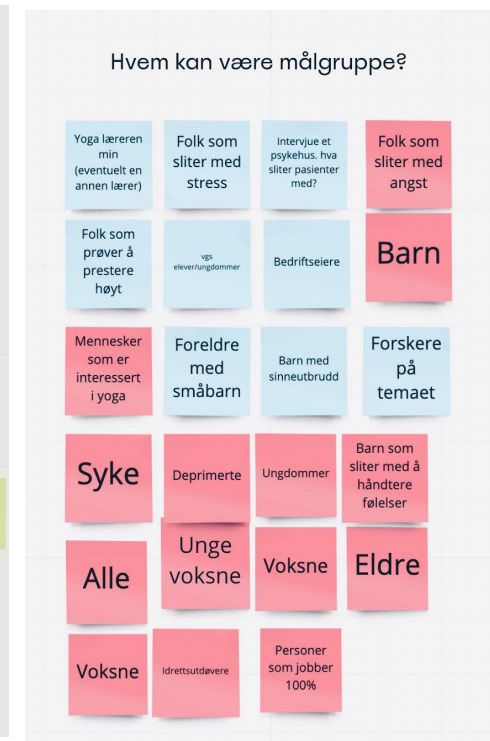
Hvem kan være målgruppe?

Yoga læreren min (eventuelt en annen lærer)

Folk som sliter med stress

Intervjue et psykehus. hva sliter pasienter med?

Folk som sliter med angst

Folk som prøver å prestere høyt

vgs elever/ungdommer

Bedriftseiere

Barn

Mennesker som er interessert i yoga

Foreldre med småbarn

Barn med sinneutbrudd

Forskere på temaet

Syke

Deprimerte

Ungdommer

Barn som sliter med å håndtere følelser

Alle

Unge voksne

Voksne

Eldre

Voksne

Idrettsutdøvere

Personer som jobber 100%